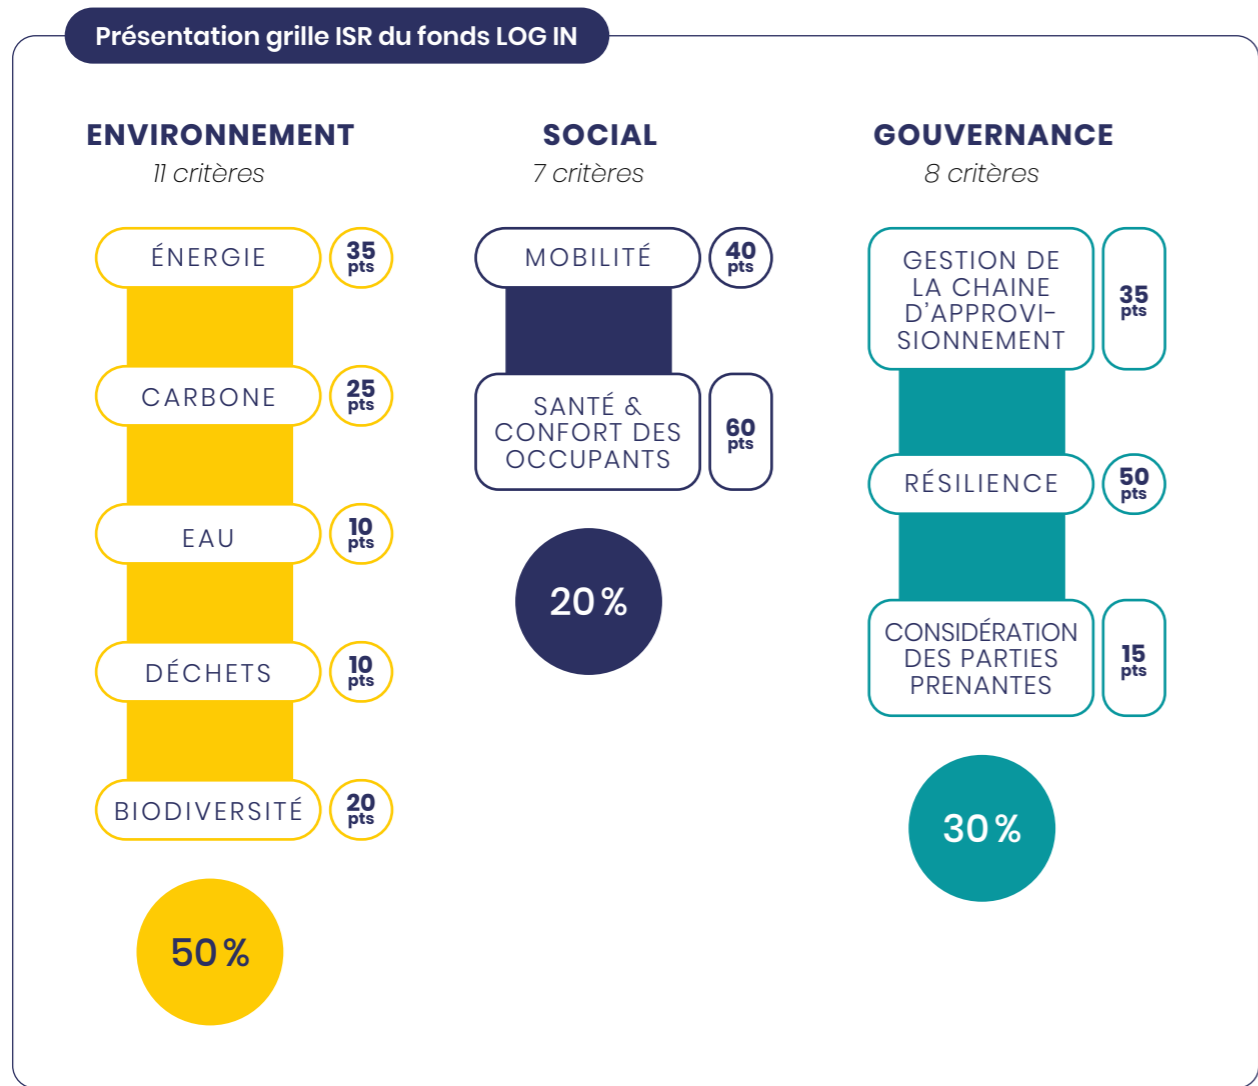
Présentation grille ISR du fonds LOG IN

ENVIRONNEMENT
11 critères

ÉNERGIE 35 pts

CARBONE 25 pts

EAU 10 pts

DÉCHETS 10 pts

BIODIVERSITÉ 20 pts

50 %

SOCIAL
7 critères

MOBILITÉ 40 pts

SANTÉ & CONFORT DES OCCUPANTS 60 pts

20 %

GOUVERNANCE
8 critères

GESTION DE LA CHAINE D'APPROVISIONNEMENT 35 pts

RÉSILIENCE 50 pts

CONSIDÉRATION DES PARTIES PRENANTES 15 pts

30 %